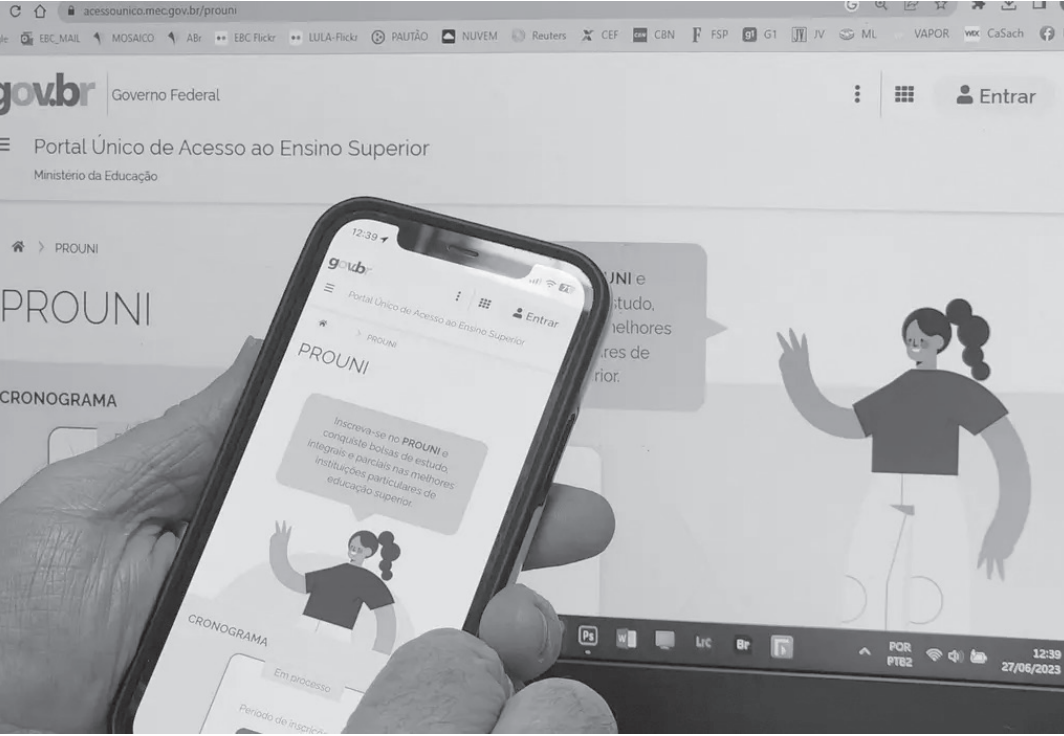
acessounico.mec.gov.br/prouni

EBC_MAIL MOSAICO ABr EBC Flickr LULA-Flickr PAUTÃO NUVEM Reuters CEF CBN FSP G1 JV ML VAPOR CaSach

gov.br Governo Federal

Entrar

Portal Único de Acesso ao Ensino Superior

Ministério da Educação

PROUNI

PROUNI

CRONOGRAMA

UNI e
estudo,
melhores
res de
rior.

12:39

gov.br

Entrar

Portal Único de Acesso ao Ensino Superior

PROUNI

PROUNI

Inscreva-se no PROUNI e conquiste bolsas de estudo integrais e parciais nas melhores instituições particulares de educação superior.

CRONOGRAMA

Em processo

Período de inscriçã

POR PTB2

12:39
27/06/2023